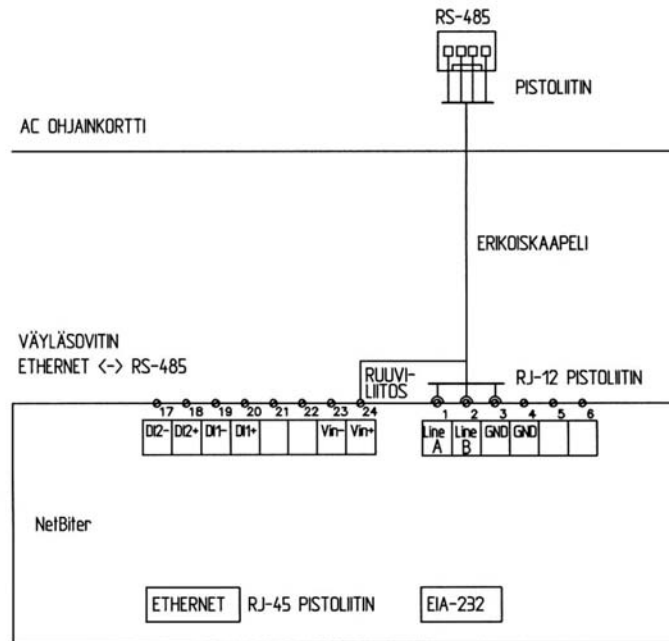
RS-485

PISTOLIITIN

AC OHJAINKORTTI

ERIKOISKAAPELI

VÄYLÄSOVITIN
ETHERNET <-> RS-485

RUUVI-
LIITOS

RJ-12 PISTOLIITIN

17 18 19 20 21 22 23 24

| DI2- | DI2+ | DI1- | DI1+ | | | Vin- | Vin+ |
|---|---|---|---|---|---|---|---|

1 2 3 4 5 6

| Line A | Line B | GND | GND | | |
|---|---|---|---|---|---|

NetBiter

ETHERNET RJ-45 PISTOLIITIN

EIA-232